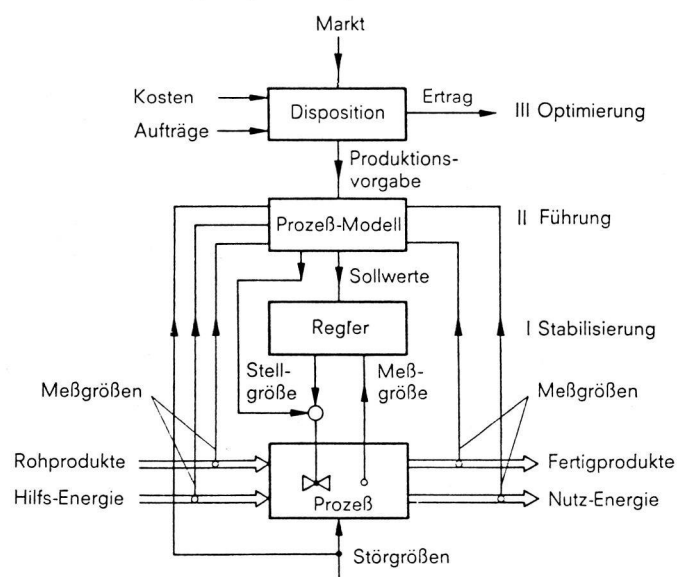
Markt

Kosten
Aufträge
Disposition
Ertrag
III Optimierung

Produktionsvorgabe

Prozeß-Modell
II Führung

Sollwerte

Regler
I Stabilisierung

Stellgröße
Meßgröße

Meßgrößen
Meßgrößen

Rohprodukte
Hilfs-Energie
Prozeß
Fertigprodukte
Nutz-Energie

Störgrößen